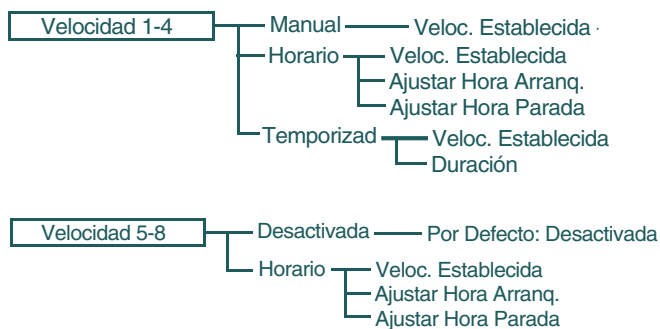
Velocidad 1-4
Manual
Veloc. Establecida
Horario
Veloc. Establecida
Ajustar Hora Arranq.
Ajustar Hora Parada
Temporizad
Veloc. Establecida
Duración

Velocidad 5-8
Desactivada
Por Defecto: Desactivada
Horario
Veloc. Establecida
Ajustar Hora Arranq.
Ajustar Hora Parada